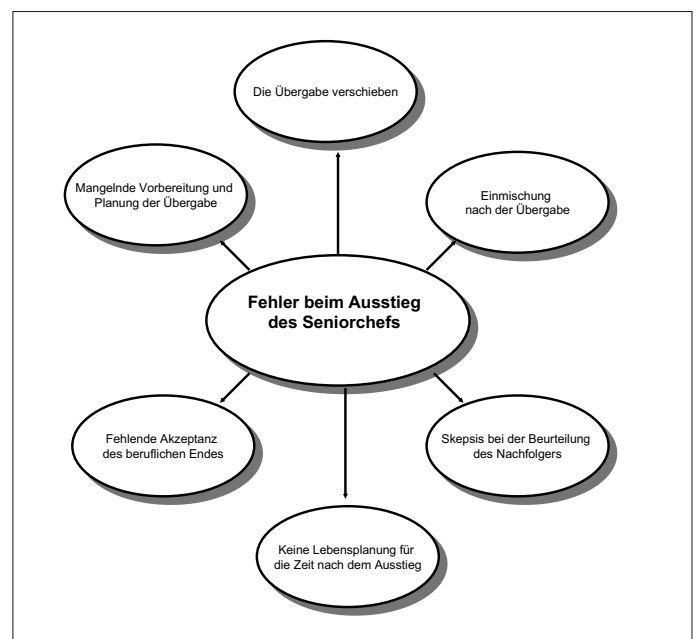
Die Übergabe verschieben

Mangelnde Vorbereitung und Planung der Übergabe

Einmischung nach der Übergabe

Fehler beim Ausstieg des Seniorchefs

Fehlende Akzeptanz des beruflichen Endes

Skepsis bei der Beurteilung des Nachfolgers

Keine Lebensplanung für die Zeit nach dem Ausstieg